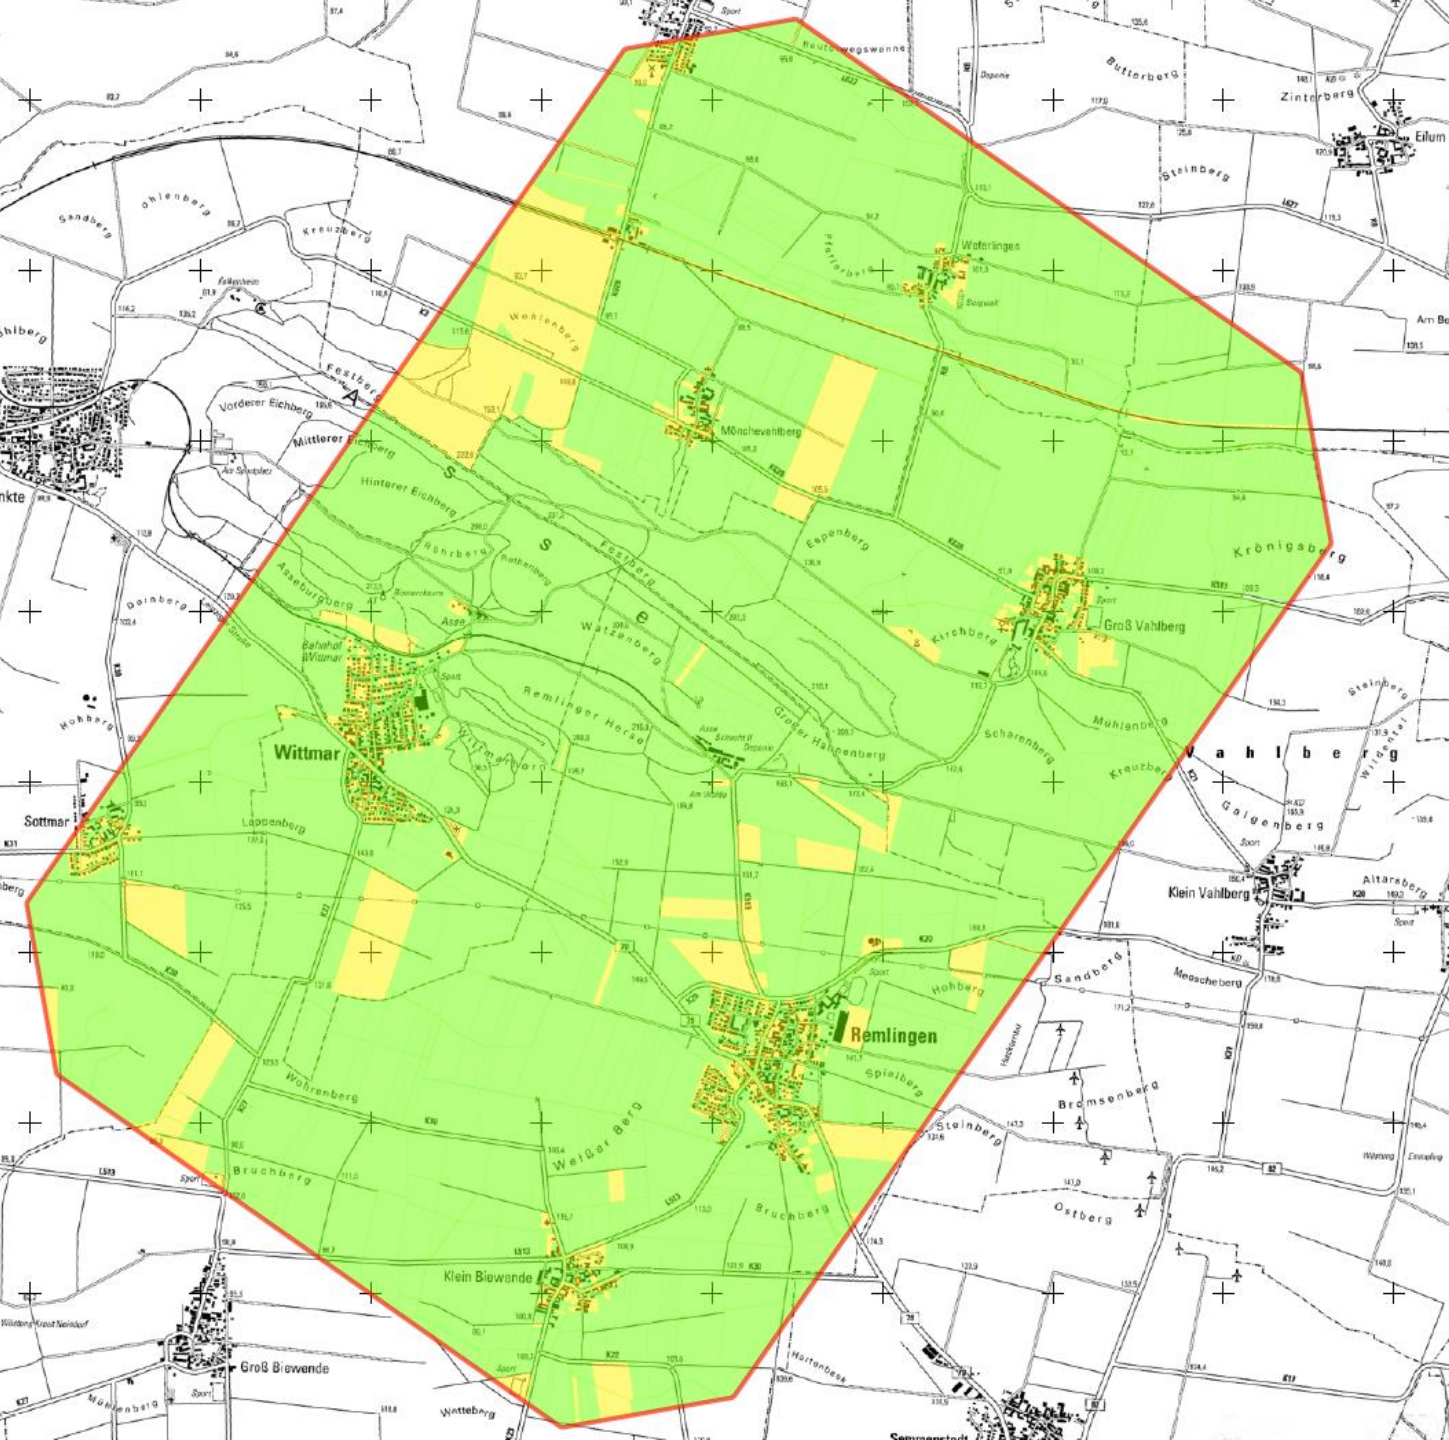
Sport
Heutewegswanne
Butterberg
Zinterberg
Eilum
Steinberg
Ohlenberg
Sandberg
Kreuzberg
Weferlingen
Pfefferberg
Am Be
Wohlenberg
Festberg
Vorderer Eichberg
Mittlerer Eichberg
Mönchevahlberg
Hinterer Eichberg
Asse
Röhrberg
Rothenberg
Espenberg
Krönigsberg
Dornberg
Asseburgberg
Watzenberg
Groß Vahlberg
Kirchberg
Bahnhof Wittmar
Remlinger Horse
Großer Hahnenberg
Hohberg
Wittmar
Wittmarhorn
Scharenberg
Mühlenberg
Vahlberg
Kreuzberg
Galgenberg
Sottmar
Lappenberg
Klein Vahlberg
Altarsberg
Sandberg
Meescheberg
Hohberg
Remlingen
Spielberg
Wohrenberg
Bromsenberg
Steinberg
Weißer Berg
Bruchberg
Ostberg
Bruchberg
Klein Biewende
Groß Biewende
Mühlenberg
Wetteberg
Hortenbese
Semmenstedt